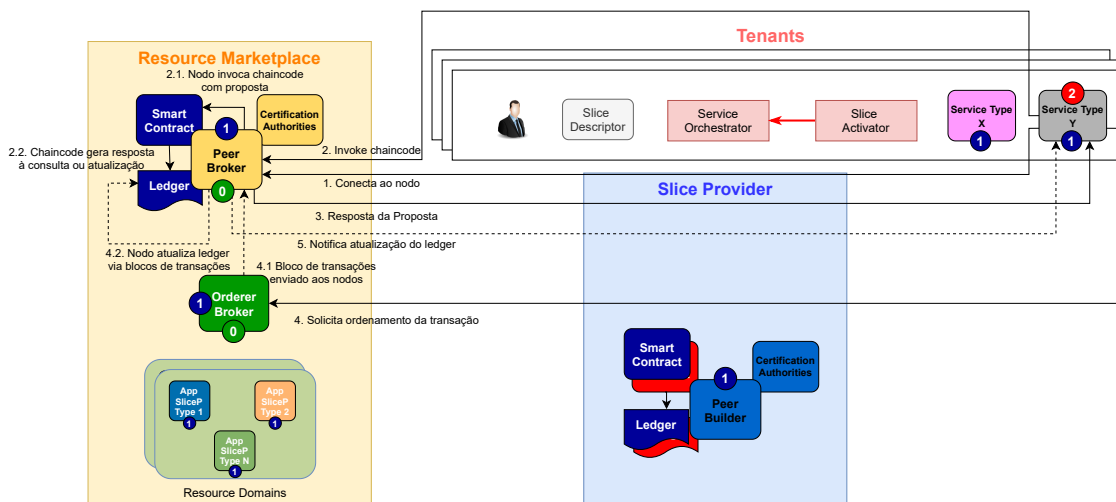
Tenants

Resource Marketplace

2.1. Nodo invoca chaincode com proposta

Smart Contract

Certification Authorities

1

Peer Broker

0

2.2. Chaincode gera resposta à consulta ou atualização

Ledger

2. Invoke chaincode

1. Conecta ao nodo

3. Resposta da Proposta

5. Notifica atualização do ledger

4.2. Nodo atualiza ledger via blocos de transações

4.1 Bloco de transações enviado aos nodos

1

Orderer Broker

0

4. Solicita ordenamento da transação

App SliceP Type 1

1

App SliceP Type 2

1

App SliceP Type N

1

Resource Domains

Slice Descriptor

Service Orchestrator

Slice Activator

Service Type X

1

2

Service Type Y

1

Slice Provider

Smart Contract

Certification Authorities

1

Peer Builder

Ledger